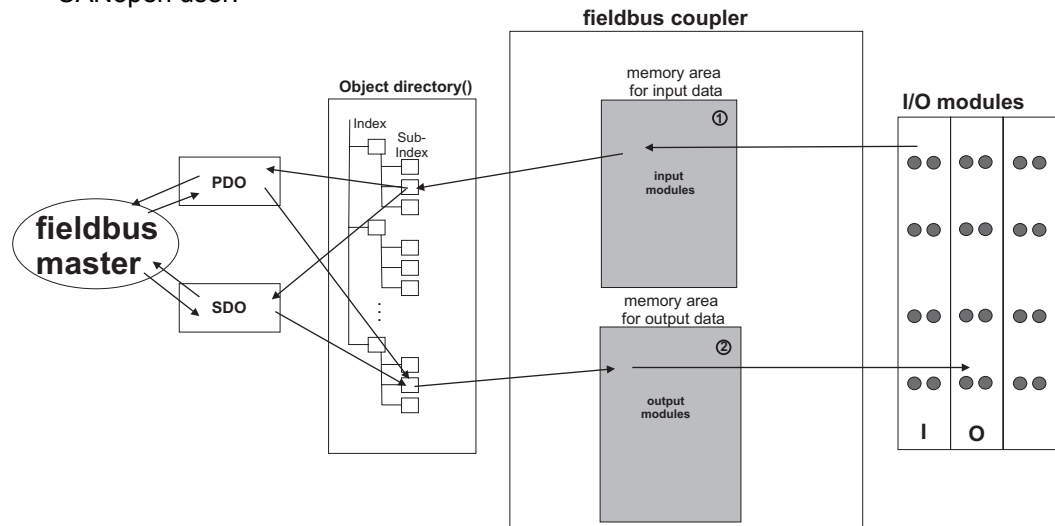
CANopen user

fieldbus coupler

memory area for input data

Object directory()

I/O modules

Index

Sub-Index

①

PDO

input modules

fieldbus master

SDO

memory area for output data

②

output modules

I

O